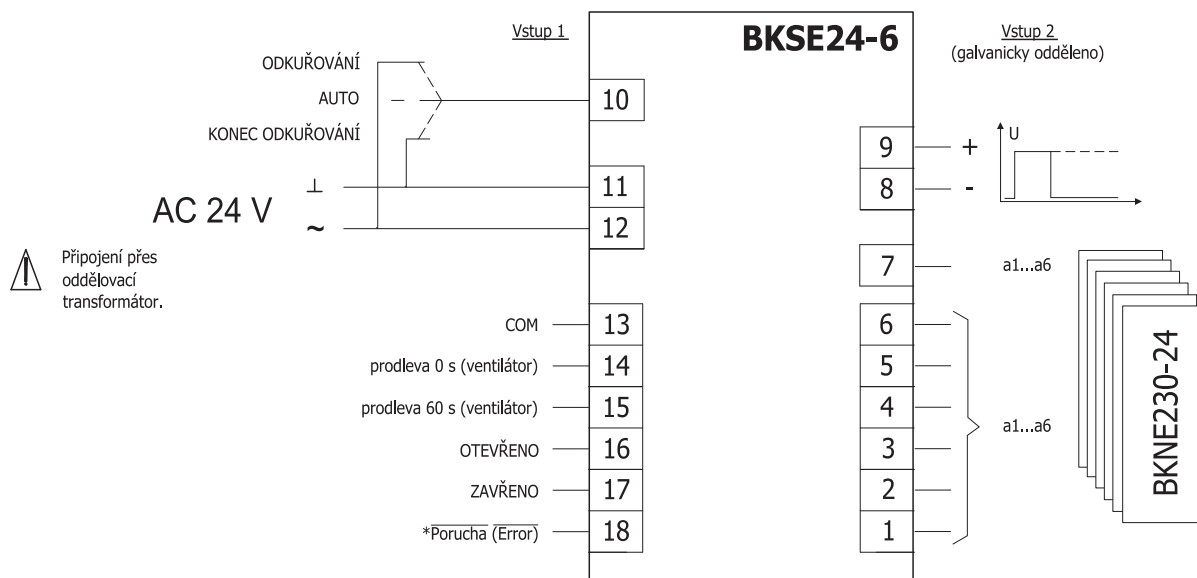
Vstup 1

BKSE24-6

Vstup 2
(galvanicky odděleno)

ODKUŘOVÁNÍ
AUTO
KONEC ODKUŘOVÁNÍ

10

9 +
8 -

U

⊥
AC 24 V
~

11
12

Připojení přes oddělovací transformátor.

7 a1...a6

COM 13
prodleva 0 s (ventilátor) 14
prodleva 60 s (ventilátor) 15
OTEVŘENO 16
ZAVŘENO 17
*$\overline{\text{Porucha}}$ $\overline{\text{(Error)}}$ 18

6
5
4
3
2
1

a1...a6

BKNE230-24